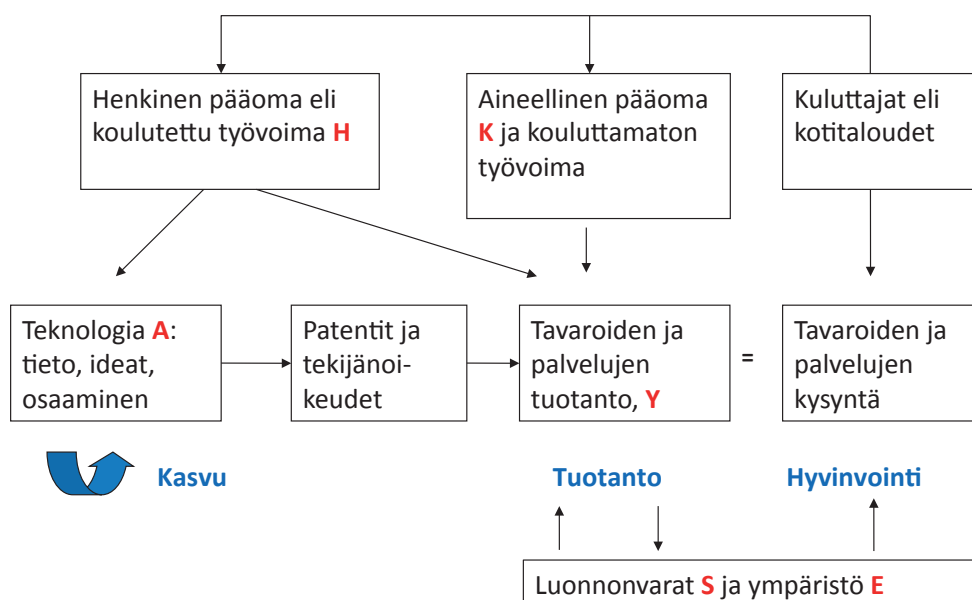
Henkinen pääoma eli koulutettu työvoima **H**

Aineellinen pääoma **K** ja kouluttamaton työvoima

Kuluttajat eli kotitaloudet

Teknologia **A**: tieto, ideat, osaaminen

Patentit ja tekijänoikeudet

Tavaroiden ja palvelujen tuotanto, **Y**

=

Tavaroiden ja palvelujen kysyntä

Kasvu

Tuotanto

Hyvinvointi

Luonnonvarat **S** ja ympäristö **E**